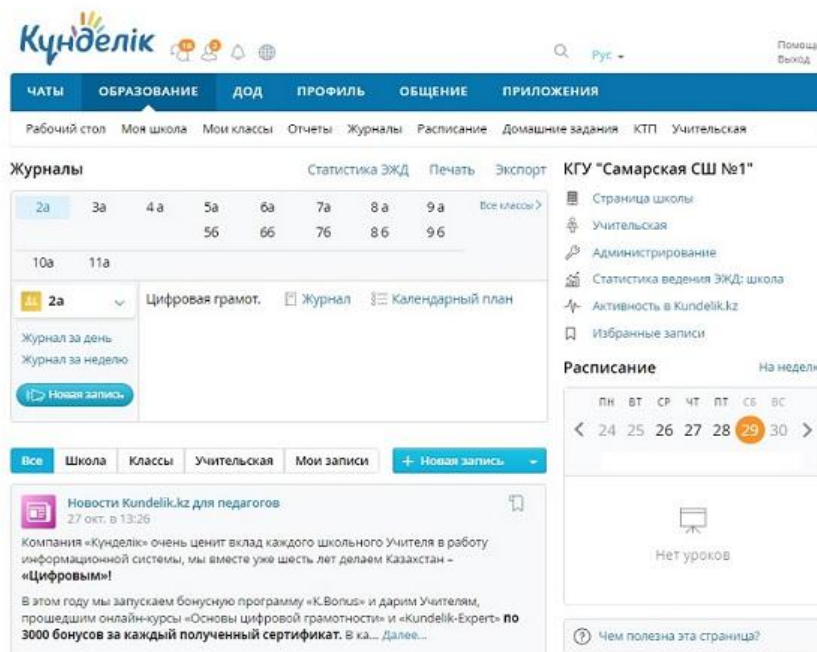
Күнделік

Рус ▾

Помощь
Выход

ЧАТЫ ОБРАЗОВАНИЕ ДОД ПРОФИЛЬ ОБЩЕНИЕ ПРИЛОЖЕНИЯ

Рабочий стол Моя школа Мои классы Отчеты Журналы Расписание Домашние задания КТП Учительская

Журналы

Статистика ЭЖД Печать Экспорт

| 2а | 3а | 4 а | 5а | 6а | 7а | 8 а | 9 а | Все классы > |
|---|---|---|---|---|---|---|---|---|
| | | | 5б | 6б | 7б | 8 б | 9 б | |
| 10а | 11а | | | | | | | |

2а

Цифровая грамот. Журнал Календарный план

Журнал за день
Журнал за неделю

Новая запись

Все Школа Классы Учительская Мои записи + Новая запись

Новости Kundelik.kz для педагогов
27 окт. в 13:26

Компания «Күнделік» очень ценит вклад каждого школьного Учителя в работу информационной системы, мы вместе уже шесть лет делаем Казахстан – **«Цифровым»!**

В этом году мы запускаем бонусную программу «K.Bonus» и дарим Учителям, прошедшим онлайн-курсы «Основы цифровой грамотности» и «Kundelik-Expert» **по 3000 бонусов за каждый полученный сертификат.** В ка... Далее...

КГУ "Самарская СШ №1"

Страница школы
Учительская
Администрирование
Статистика ведения ЭЖД: школа
Активность в Kundelik.kz
Избранные записи

Расписание

На недел

ПН ВТ СР ЧТ ПТ СБ ВС
< 24 25 26 27 28 29 30 >

Нет уроков

Чем полезна эта страница?